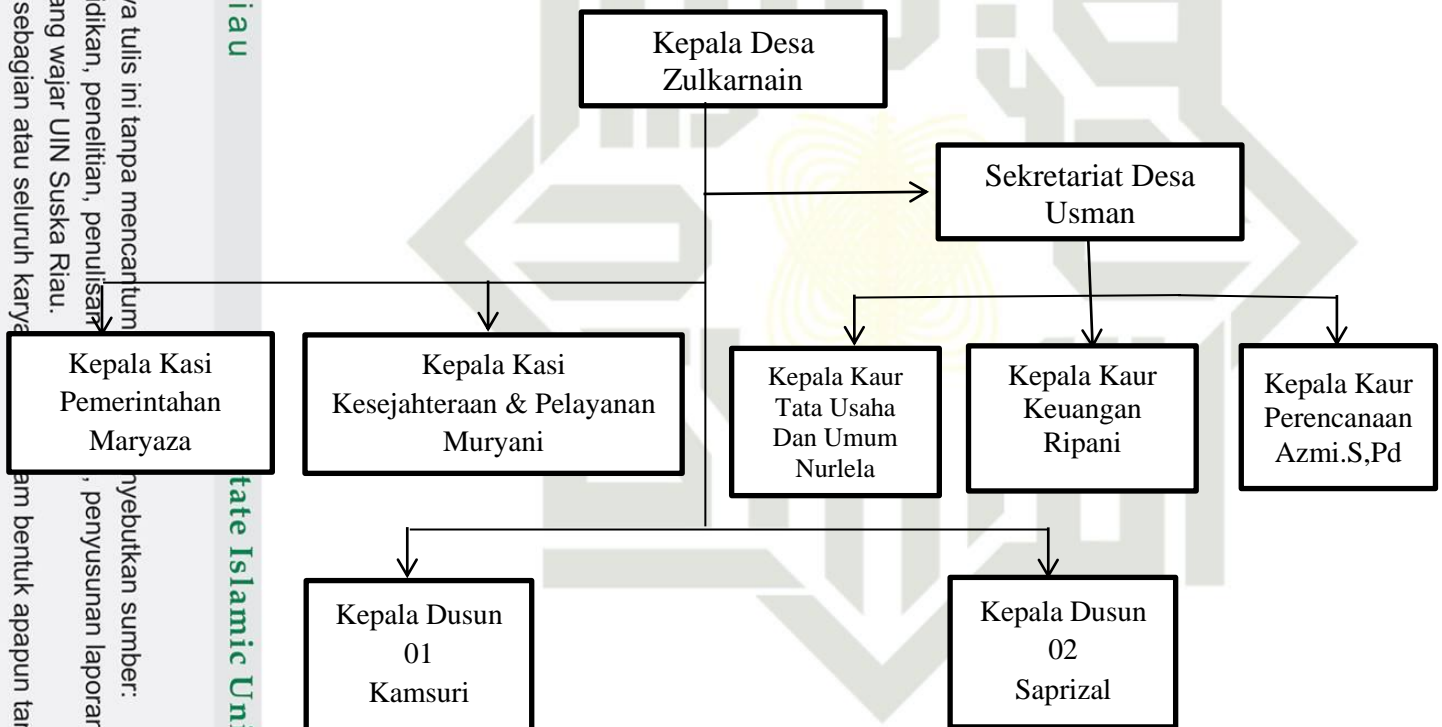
Kepala Desa
Zulkarnain

Sekretariat Desa
Usman

Kepala Kasi
Pemerintahan
Maryaza

Kepala Kasi
Kesejahteraan & Pelayanan
Muryani

Kepala Kaur
Tata Usaha
Dan Umum
Nurlela

Kepala Kaur
Keuangan
Ripani

Kepala Kaur
Perencanaan
Azmi.S,Pd

Kepala Dusun
01
Kamsuri

Kepala Dusun
02
Saprizal

iau

ya tulis ini tanpa mencantum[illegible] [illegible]nyebutkan sumber:
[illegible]didikan, penelitian, penulisan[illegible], penyusunan laporan
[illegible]ang wajar UIN Suska Riau.
sebagian atau seluruh karya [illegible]am bentuk apapun tan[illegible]

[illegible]tate Islamic Uni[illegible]